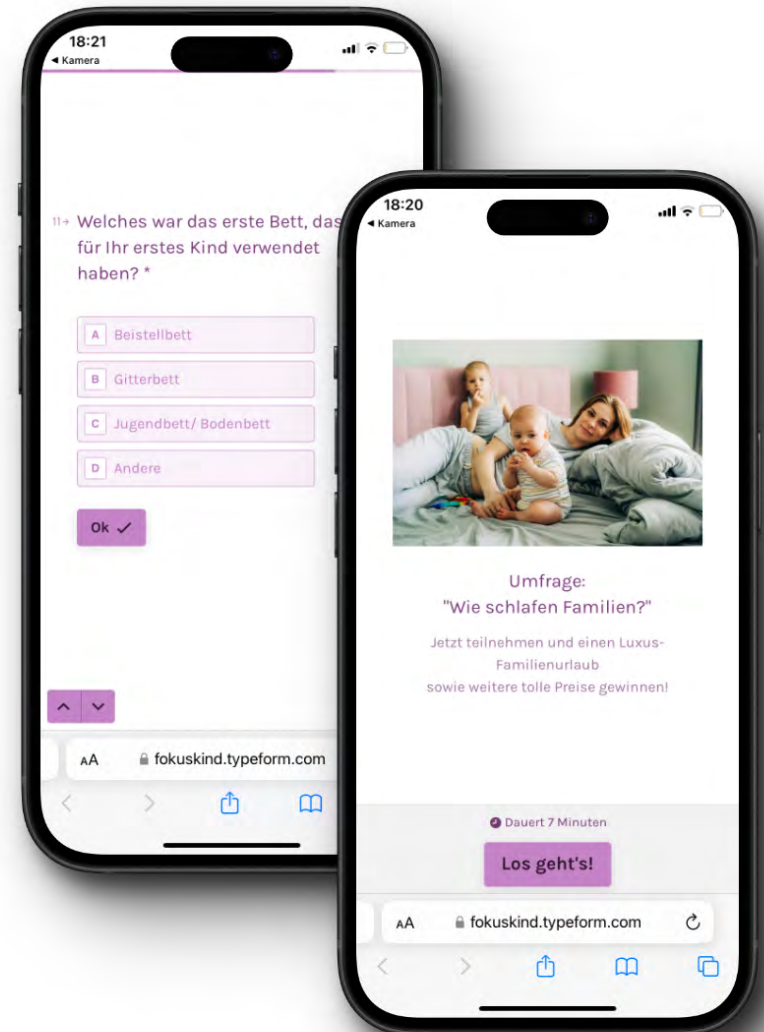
18:21
◂ Kamera

11→ Welches war das erste Bett, das für Ihr erstes Kind verwendet haben? *

A Beistellbett

B Gitterbett

C Jugendbett/ Bodenbett

D Andere

Ok ✓

AA fokuskind.typeform.com

18:20
◂ Kamera

Umfrage:
"Wie schlafen Familien?"

Jetzt teilnehmen und einen Luxus-Familienurlaub sowie weitere tolle Preise gewinnen!

Dauert 7 Minuten

Los geht's!

AA fokuskind.typeform.com